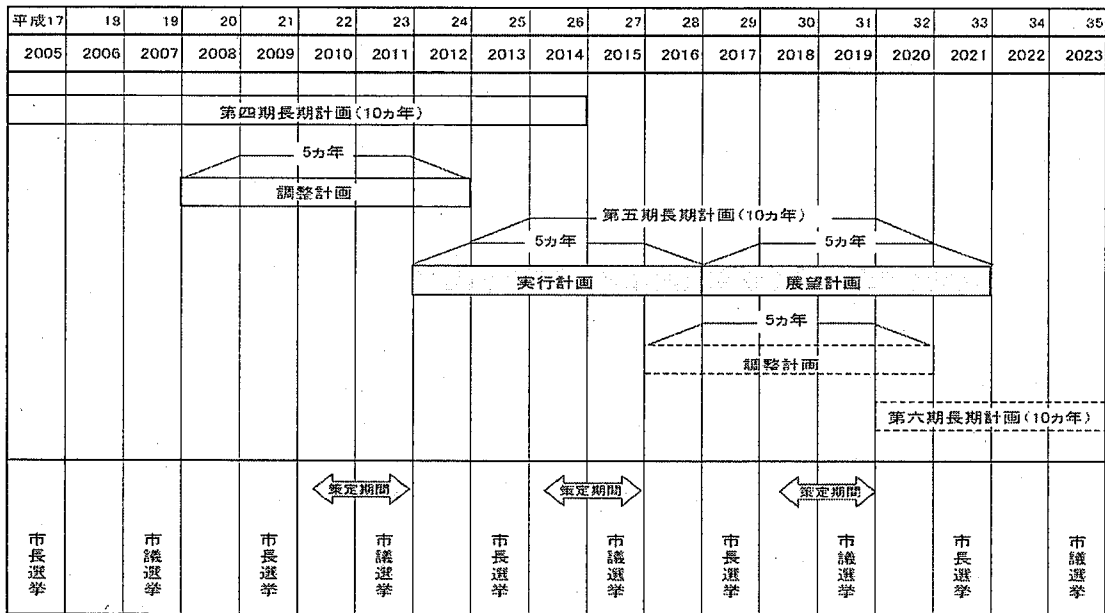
| 平成17 | 18 | 19 | 20 | 21 | 22 | 23 | 24 | 25 | 26 | 27 | 28 | 29 | 30 | 31 | 32 | 33 | 34 | 35 |
|---|---|---|---|---|---|---|---|---|---|---|---|---|---|---|---|---|---|---|
| 2005 | 2006 | 2007 | 2008 | 2009 | 2010 | 2011 | 2012 | 2013 | 2014 | 2015 | 2016 | 2017 | 2018 | 2019 | 2020 | 2021 | 2022 | 2023 |

第四期長期計画（10ヵ年）

5ヵ年

調整計画

第五期長期計画（10ヵ年）

5ヵ年

5ヵ年

実行計画

展望計画

5ヵ年

調整計画

第六期長期計画（10ヵ年）

策定期間

策定期間

策定期間

市長選挙

市議選挙

市長選挙

市議選挙

市長選挙

市議選挙

市長選挙

市議選挙

市長選挙

市議選挙